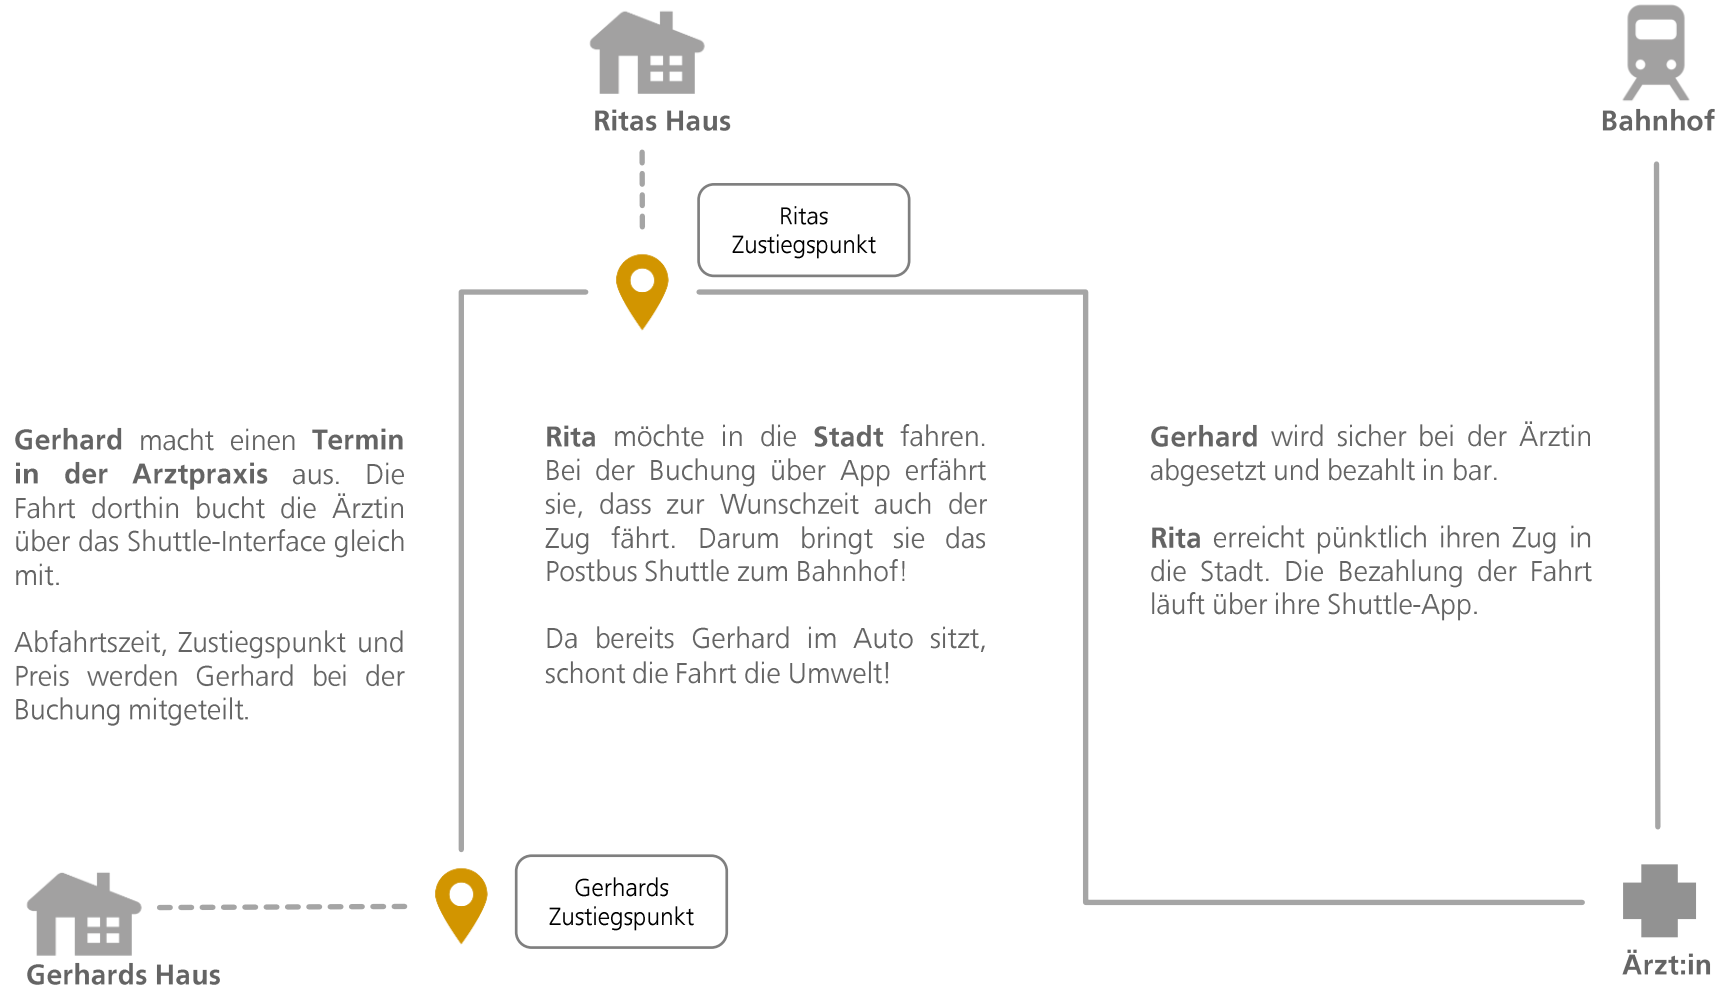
Ritas Haus

Bahnhof

Ritas Zustiegspunkt

Gerhard macht einen Termin in der Arztpraxis aus. Die Fahrt dorthin bucht die Ärztin über das Shuttle-Interface gleich mit.

Abfahrtszeit, Zustiegspunkt und Preis werden Gerhard bei der Buchung mitgeteilt.

Rita möchte in die Stadt fahren. Bei der Buchung über App erfährt sie, dass zur Wunschzeit auch der Zug fährt. Darum bringt sie das Postbus Shuttle zum Bahnhof!

Da bereits Gerhard im Auto sitzt, schont die Fahrt die Umwelt!

Gerhard wird sicher bei der Ärztin abgesetzt und bezahlt in bar.

Rita erreicht pünktlich ihren Zug in die Stadt. Die Bezahlung der Fahrt läuft über ihre Shuttle-App.

Gerhards Zustiegspunkt

Gerhards Haus

Ärzt:in